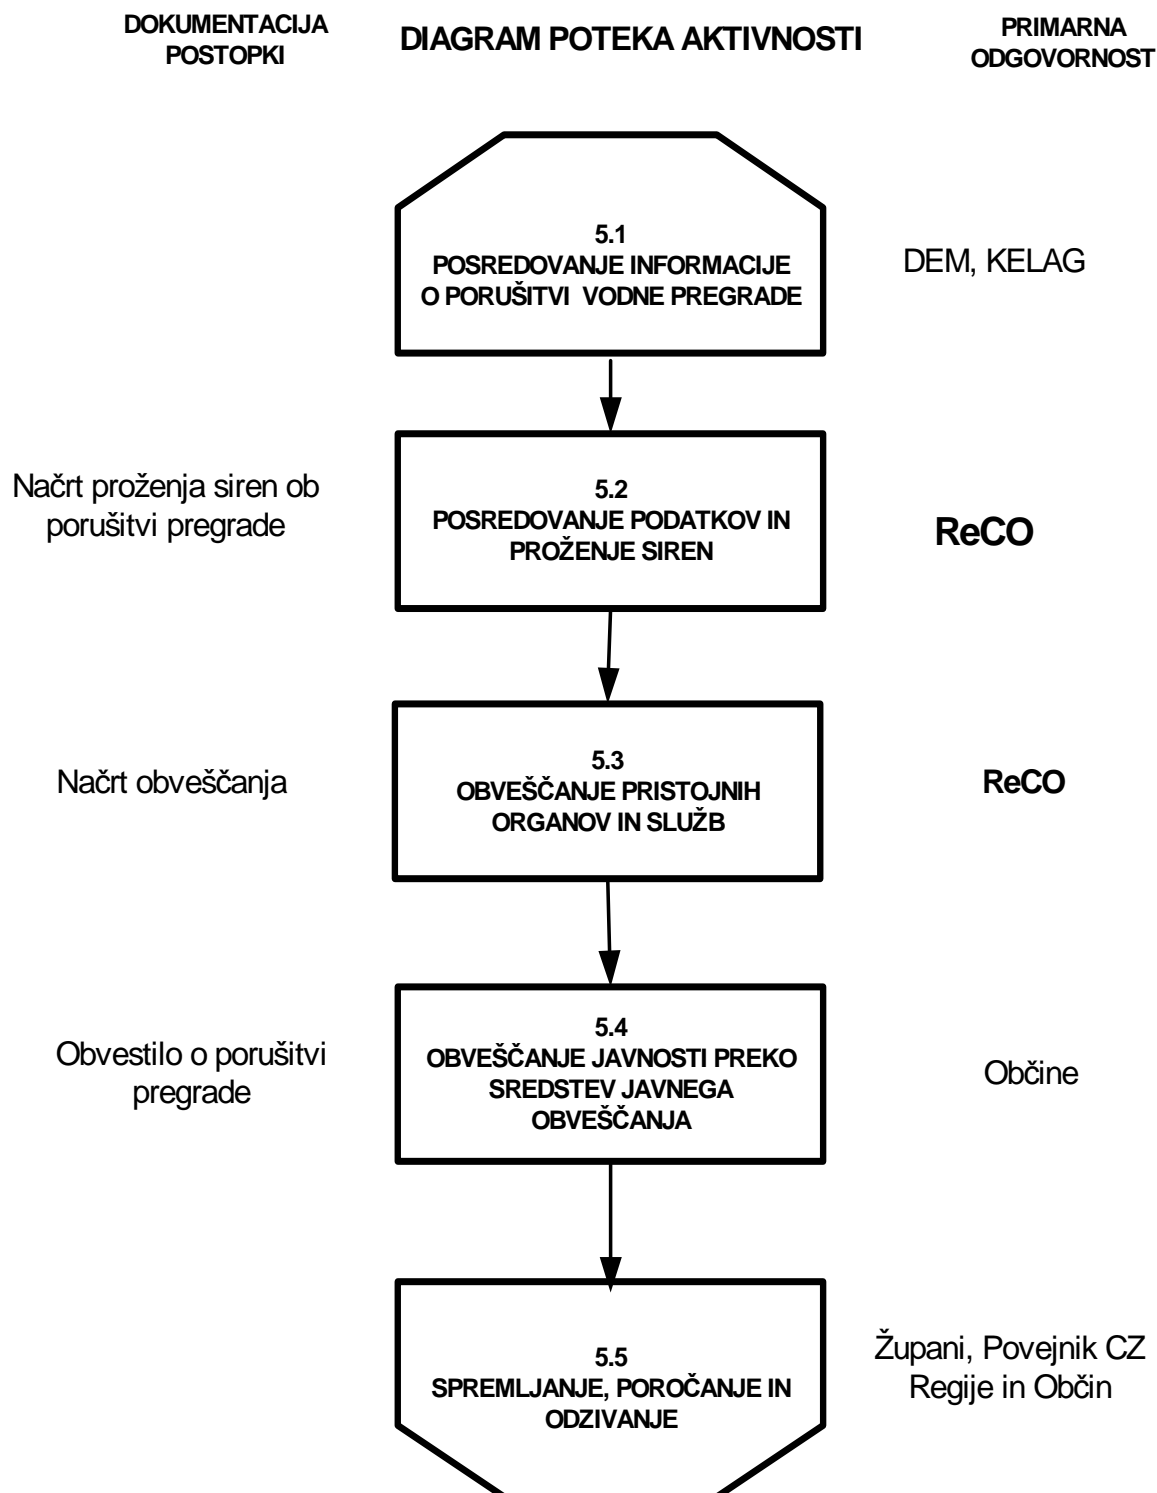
DOKUMENTACIJA POSTOPKI

DIAGRAM POTEKA AKTIVNOSTI

PRIMARNA ODGOVORNOST

5.1
POSREDOVANJE INFORMACIJE O PORUŠITVI VODNE PREGRADE

DEM, KELAG

Načrt proženja siren ob porušitvi pregrade

5.2
POSREDOVANJE PODATKOV IN PROŽENJE SIREN

ReCO

Načrt obveščanja

5.3
OBVEŠČANJE PRISTOJNIH ORGANOV IN SLUŽB

ReCO

Obvestilo o porušitvi pregrade

5.4
OBVEŠČANJE JAVNOSTI PREKO SREDSTEV JAVNEGA OBVEŠČANJA

Občine

5.5
SPREMLJANJE, POROČANJE IN ODZIVANJE

Župani, Povejnik CZ Regije in Občin